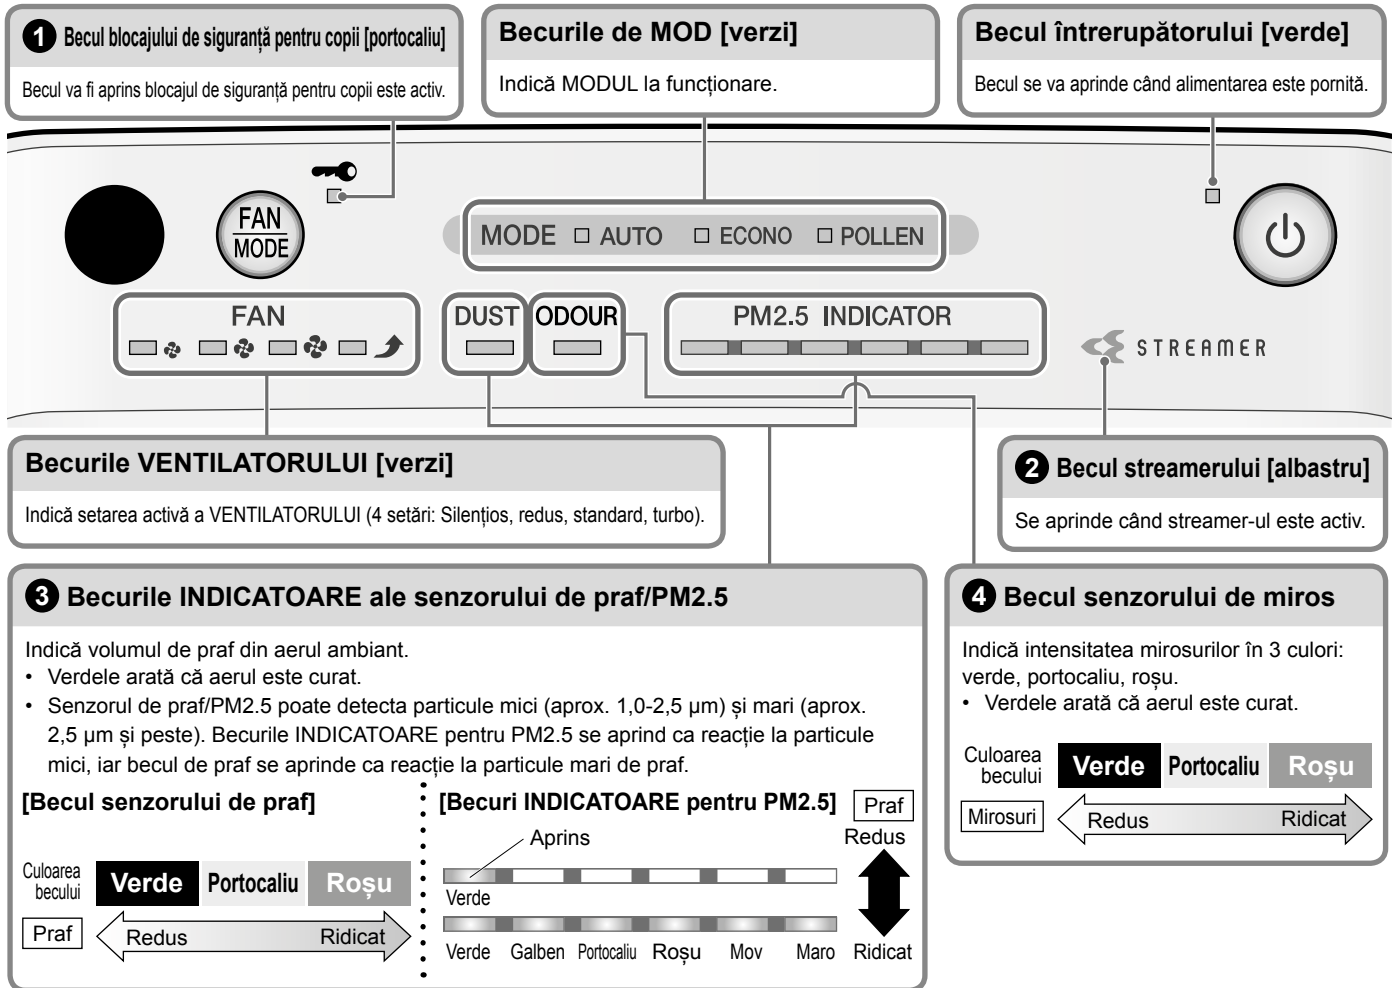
1 Becul blocajului de siguranță pentru copii [portocaliu]

Becul va fi aprins blocajul de siguranță pentru copii este activ.

Becurile de MOD [verzi]

Indică MODUL la funcționare.

Becul întrerupătorului [verde]

Becul se va aprinde când alimentarea este pornită.

FAN MODE

MODE AUTO ECONO POLLEN

FAN

DUST ODOUR

PM2.5 INDICATOR

STREAMER

Becurile VENTILATORULUI [verzi]

Indică setarea activă a VENTILATORULUI (4 setări: Silențios, redus, standard, turbo).

2 Becul streamerului [albastru]

Se aprinde când streamer-ul este activ.

3 Becurile INDICATOARE ale senzorului de praf/PM2.5

Indică volumul de praf din aerul ambiant.
• Verdele arată că aerul este curat.
• Senzorul de praf/PM2.5 poate detecta particule mici (aprox. 1,0-2,5 μm) și mari (aprox. 2,5 μm și peste). Becurile INDICATOARE pentru PM2.5 se aprind ca reacție la particule mici, iar becul de praf se aprinde ca reacție la particule mari de praf.

[Becul senzorului de praf]

| Culoarea becului | Verde | Portocaliu | Roșu |
|---|---|---|---|

Praf Redus Ridicat

[Becuri INDICATOARE pentru PM2.5]

Praf

Aprins

Redus

Verde

Verde Galben Portocaliu Roșu Mov Maro Ridicat

4 Becul senzorului de miros

Indică intensitatea mirosurilor în 3 culori: verde, portocaliu, roșu.
• Verdele arată că aerul este curat.

| Culoarea becului | Verde | Portocaliu | Roșu |
|---|---|---|---|

Mirosuri Redus Ridicat